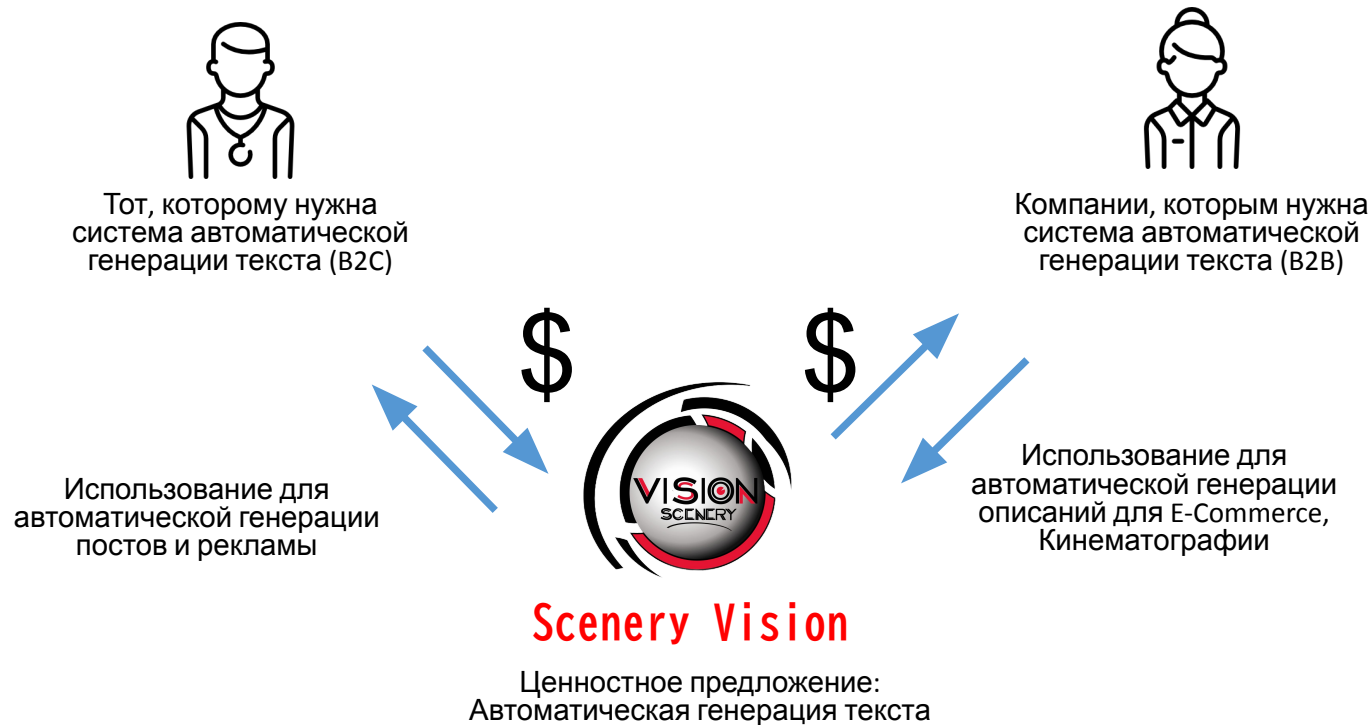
Тот, которому нужна система автоматической генерации текста (B2C)

Компании, которым нужна система автоматической генерации текста (B2B)

$

$

Использование для автоматической генерации постов и рекламы

VISION
SCENERY

Использование для автоматической генерации описаний для E-Commerce, Кинематографии

Scenery Vision

Ценностное предложение:
Автоматическая генерация текста